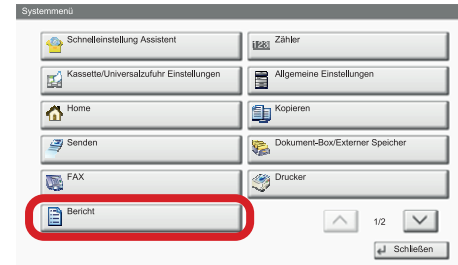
Systemmenü

Schnelleinstellung Assistent

123 Zähler

Kassette/Universalzufuhr Einstellungen

Allgemeine Einstellungen

Home

Kopieren

Senden

Dokument-Box/Externer Speicher

FAX

Drucker

Bericht

1/2

Schließen